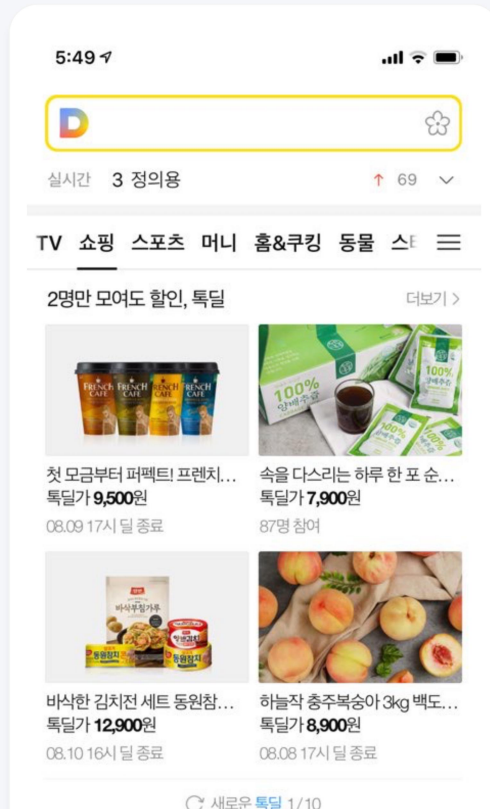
5:49

D

실시간 3 정의용 ↑ 69

TV 쇼핑 스포츠 머니 홈&쿠킹 동물 스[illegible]

2명만 모여도 할인, 톡딜 더보기 >

FRENCH CAFE FRENCH CAFE FRENCH CAFE FRENCH CAFE

100% 양배추즙

첫 모금부터 퍼펙트! 프렌치...
톡딜가 9,500원
08.09 17시 딜 종료

속을 다스리는 하루 한 포 순...
톡딜가 7,900원
87명 참여

바삭부침가루
동원참치

바삭한 김치전 세트 동원참...
톡딜가 12,900원
08.10 16시 딜 종료

하늘작 충주복숭아 3kg 백도...
톡딜가 8,900원
08.08 17시 딜 종료

새로운 톡딜 1/10